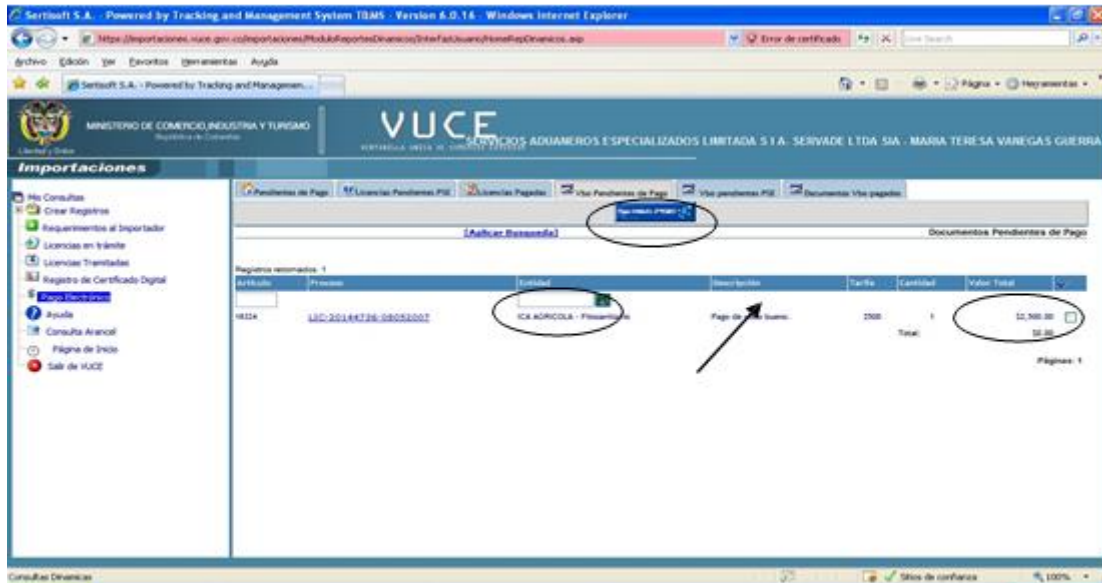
Sertisoft S.A. - Powered by Tracking and Management System TBMS - Version 6.0.16 - Windows Internet Explorer

https://importaciones.vuce.gov.co/importaciones/ModuloReportesDinamicos/InterfazUsuario/HomeRepDinamicos.asp

Error de certificado

Live Search

Archivo Edición Ver Favoritos Herramientas Ayuda

Sertisoft S.A. - Powered by Tracking and Managemen...

Página Herramientas

MINISTERIO DE COMERCIO, INDUSTRIA Y TURISMO
República de Colombia

Libertad y Orden

VUCE

VENTANILLA ÚNICA DE COMERCIO EXTERIOR

SERVICIOS ADUANEROS ESPECIALIZADOS LIMITADA S I A- SERVADE LTDA SIA - MARIA TERESA VANEGAS GUERRA

Importaciones

Mis Consultas
Crear Registros
Requerimientos al Importador
Licencias en trámite
Licencias Tramitadas
Registro de Certificado Digital
Pago Electrónico
Ayuda
Consulta Arancel
Página de Inicio
Salir de VUCE

Pendientes de Pago | Licencias Pendientes PSE | Licencias Pagadas | Vbs Pendientes de Pago | Vbs pendientes PSE | Documentos Vbs pagados

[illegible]

[Aplicar Busqueda]

Documentos Pendientes de Pago

Registros retornados: 1

| Artículo | Proceso | Entidad | Descripción | Tarifa | Cantidad | Valor Total |
|---|---|---|---|---|---|---|
| 98324 | LIC-20144736-08052007 | ICA AGRICOLA - Fitosanitario | Pago de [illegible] bueno. | 2500 | 1 | $2,500.00 |
| | | | | | Total: | $0.00 |

Páginas: 1

Consultas Dinamicas

Sitios de confianza

100%